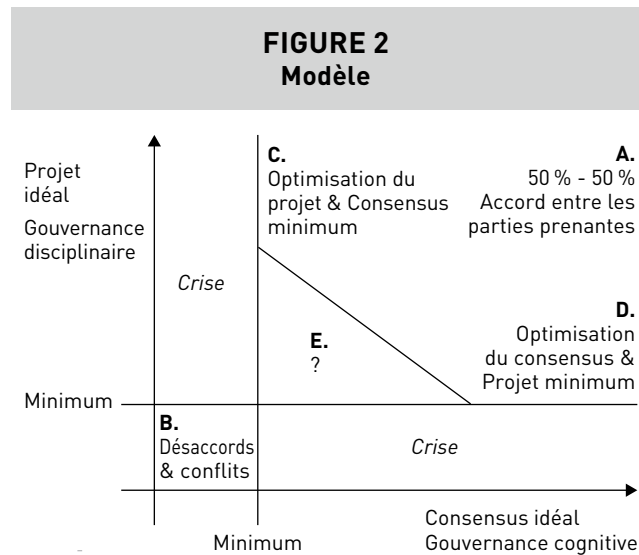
FIGURE 2
Modèle

Projet idéal
Gouvernance disciplinaire

C.
Optimisation du projet & Consensus minimum

A.
50 % - 50 %
Accord entre les parties prenantes

Crise

E.
?

D.
Optimisation du consensus & Projet minimum

Minimum

B.
Désaccords & conflits

Crise

Minimum

Consensus idéal
Gouvernance cognitive